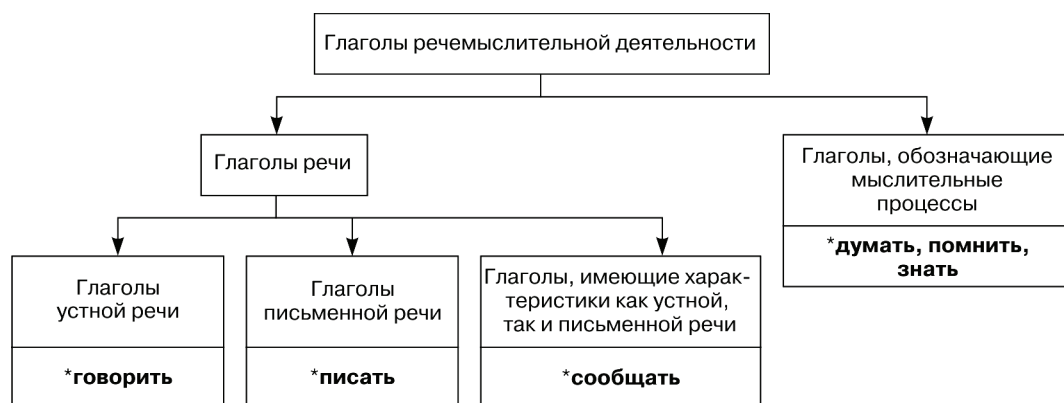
Глаголы речемыслительной деятельности

Глаголы речи

Глаголы, обозначающие мыслительные процессы

*думать, помнить, знать

Глаголы устной речи

*говорить

Глаголы письменной речи

*писать

Глаголы, имеющие характеристики как устной, так и письменной речи

*сообщать